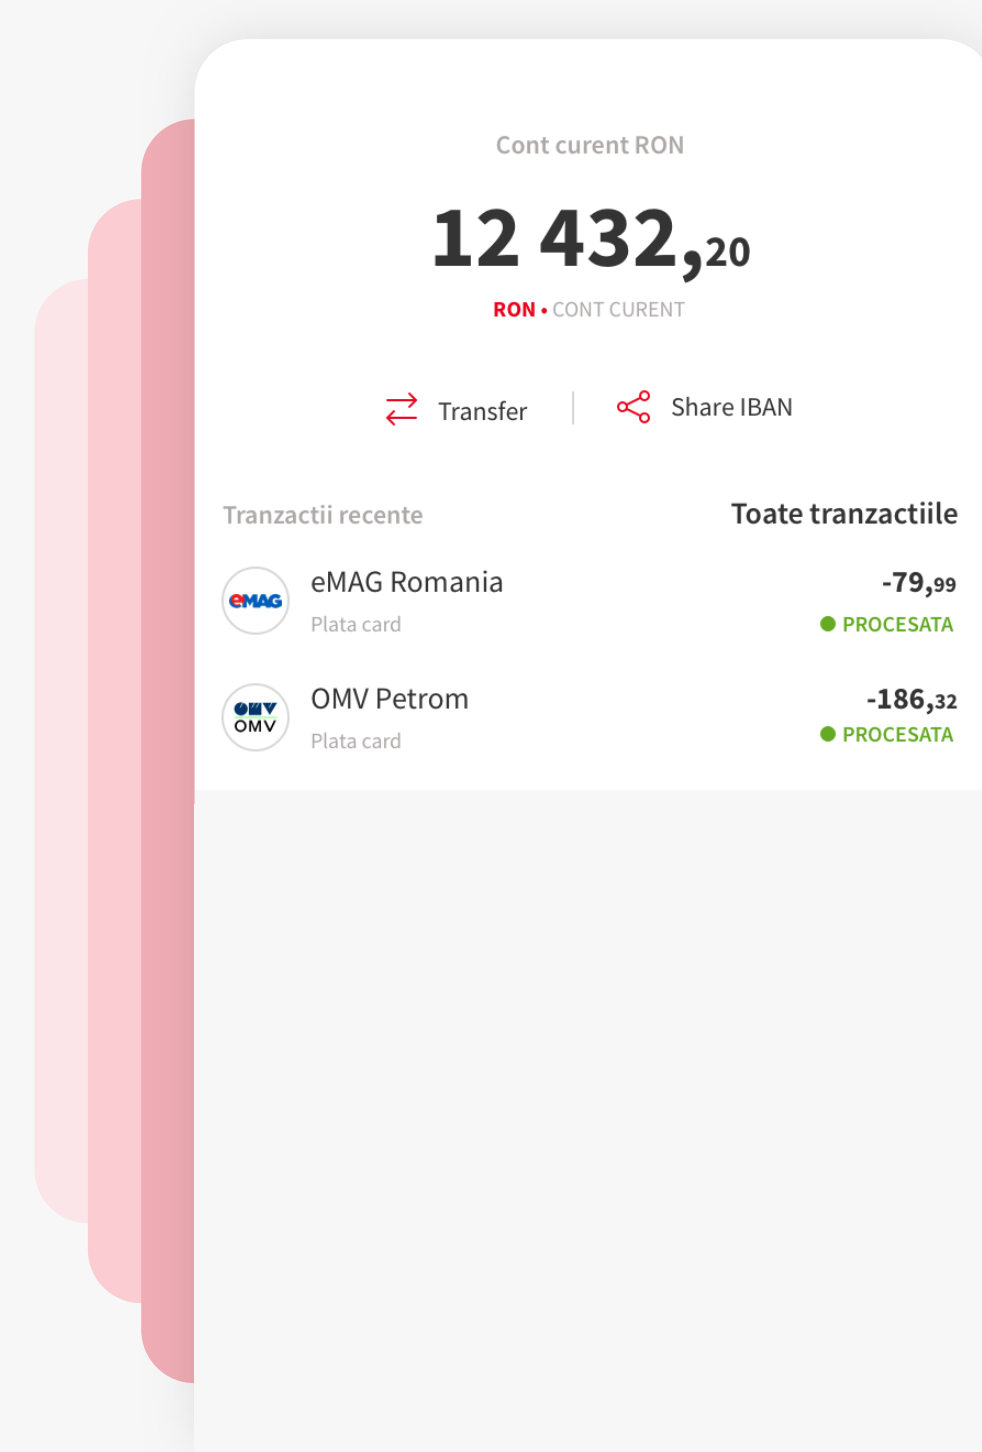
Cont curent RON

12 432,20

RON • CONT CURENT

Transfer

Share IBAN

Tranzactii recente

Toate tranzactiile

eMAG

eMAG Romania

Plata card

-79,99

PROCESATA

OMV

OMV Petrom

Plata card

-186,32

PROCESATA